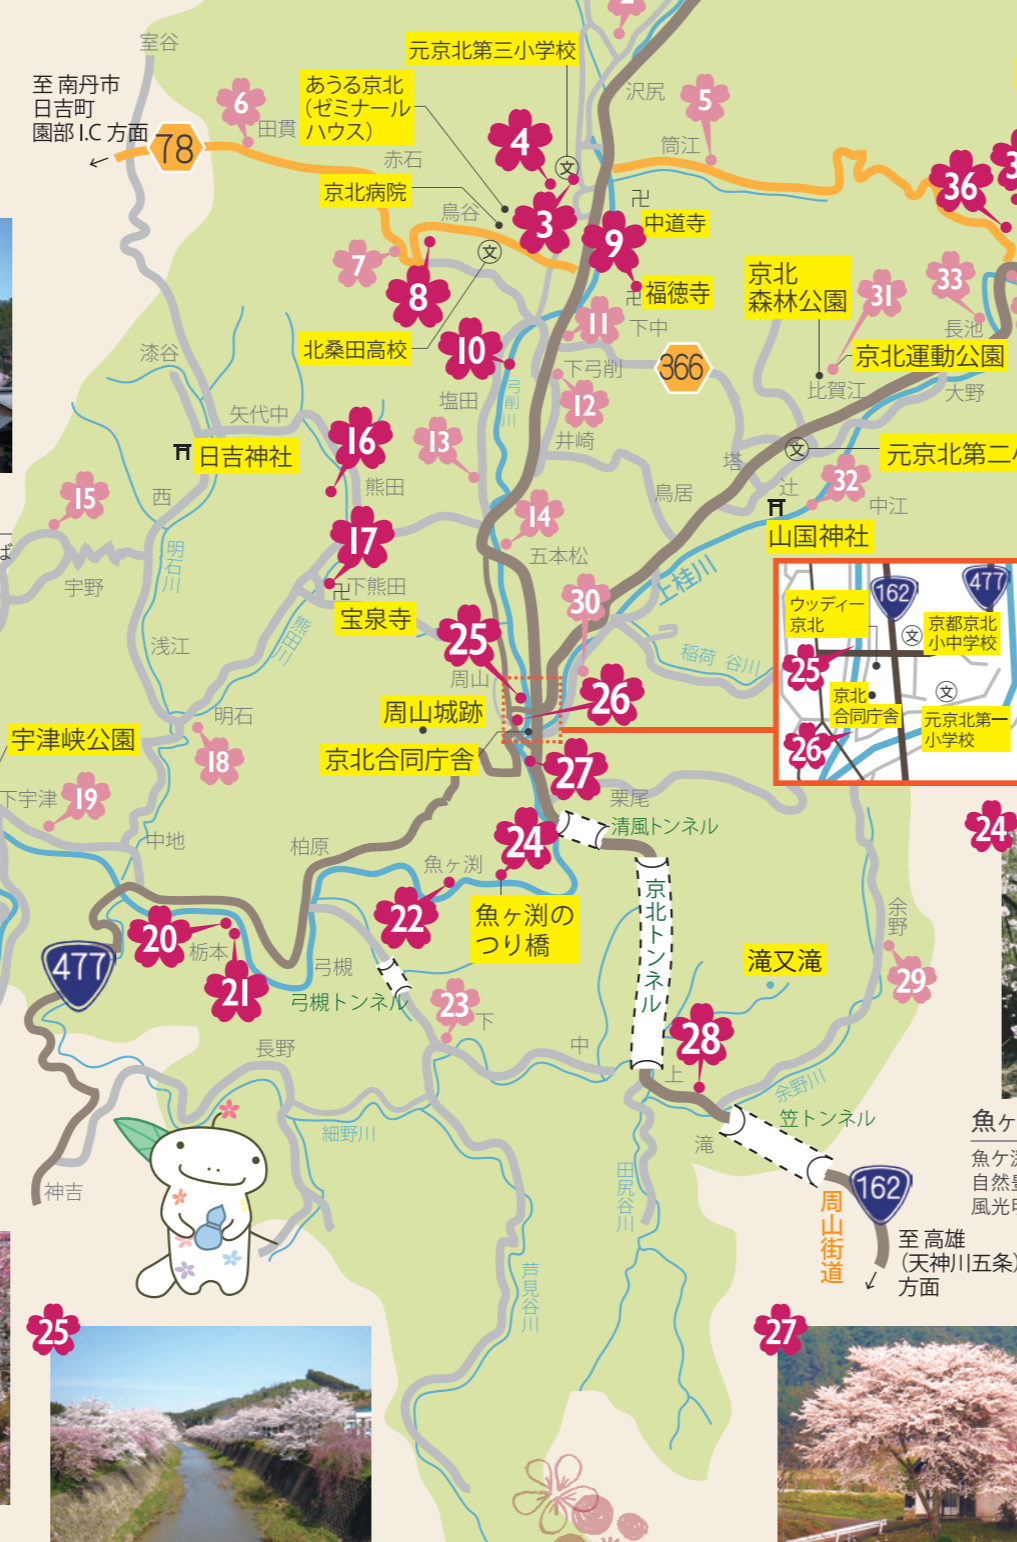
室谷
至 南丹市
日吉町
園部 I.C 方面
78
6
田貫
あうる京北
(ゼミナール
ハウス)
元京北第三小学校
沢尻
5
筒江
4
赤石
京北病院
鳥谷
3
9
中道寺
36
7
8
福徳寺
京北
森林公園
31
33
北桑田高校
10
11
下中
長池
京北運動公園
漆谷
下弓削
366
比賀江
大野
矢代中
弓削川
12
塩田
16
日吉神社
13
井崎
塔
元京北第二
15
熊田
鳥居
辻
32
西
中江
14
山国神社
17
五本松
上桂川
宇野
下熊田
30
明石川
宝泉寺
25
熊田川
稲荷
谷川
浅江
周山
26
ウッディー
京北
162
477
京都京北
小中学校
京北
合同庁舎
元京北第一
小学校
周山城跡
明石
宇津峡公園
京北合同庁舎
27
18
栗尾
下宇津
19
清風トンネル
24
中地
柏原
魚ヶ渕
24
余野
京北トンネル
22
魚ヶ渕の
つり橋
20
栃本
21
弓槻
滝又滝
477
29
弓槻トンネル
23
下
中
28
長野
上
余野川
笠トンネル
魚ヶ
魚ヶ渕
自然
風光
細野川
滝
田尻谷川
162
周山街道
至 高雄
(天神川五条)
方面
神吉
芦見谷川
25
27